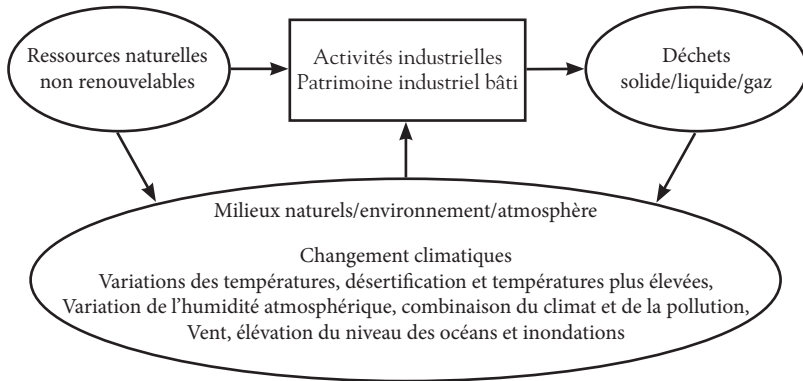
Ressources naturelles non renouvelables

Activités industrielles
Patrimoine industriel bâti

Déchets
solide/liquide/gaz

Milieux naturels/environnement/atmosphère

Changement climatiques
Variations des températures, désertification et températures plus élevées,
Variation de l'humidité atmosphérique, combinaison du climat et de la pollution,
Vent, élévation du niveau des océans et inondations